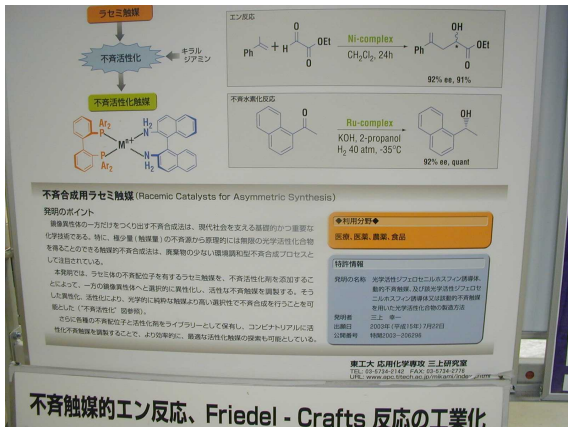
ラセミ触媒

不斉活性化

キラル
ジアミン

不斉活性化触媒

$Ar_2$ P M$^{+}$ P $Ar_2$ $H_2$ N N $H_2$

エン反応

Ph + H OEt → Ni-complex $CH_2Cl_2$, 24h → Ph OH OEt

92% ee, 91%

不斉水素化反応

Ru-complex
KOH, 2-propanol
$H_2$ 40 atm, -35°C

OH

92% ee, quant

不斉合成用ラセミ触媒 (Racemic Catalysts for Asymmetric Synthesis)

発明のポイント

鏡像異性体の一方だけをつくり出す不斉合成法は、現代化学を支える基礎的かつ重要な化学技術である。特に、極少量(触媒量)の不斉源から原理的には無限の光学活性化合物を得ることのできる触媒的不斉合成法は、廃棄物の少ない環境調和型不斉合成プロセスとして注目されている。

本発明では、ラセミ体の不斉配位子を有するラセミ触媒を、不斉活性化剤を添加することによって、一方の鏡像異性体へと選択的に異性化し、活性な不斉触媒を調製する。そうした異性化、活性化により、光学的に純粋な触媒より高い選択性で不斉合成を行うことを可能とした(「不斉活性化」図参照)。

さらに各種の不斉配位子と活性化剤をライブラリーとして保有し、コンビナトリアルに活性化不斉触媒を調製することで、より効率的に、最適な活性化触媒の探索も可能としている。

◆利用分野◆

医療、医薬、農薬、食品

特許情報

発明の名称　光学活性ジフェロセニルホスフィン誘導体、触媒、及び該光学活性ジフェロセニルホスフィン誘導体又は該触媒を用いた光学活性化合物の製造方法

発明者　三上 幸一
出願日　2003年(平成15年)7月22日
公開番号　特開2003-206290

東工大 応用化学専攻 三上研究室
TEL: 03-5734-2142　FAX: 03-5734-2776
URL: www.apc.titech.ac.jp/mikami/index...

不斉触媒的エン反応、Friedel - Crafts 反応の工業化